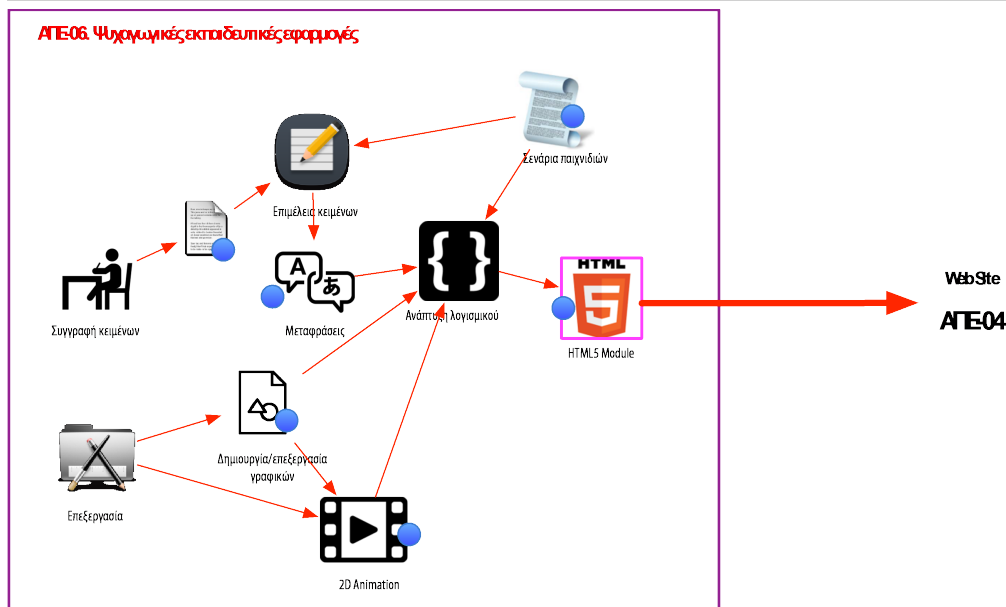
ΑΠΕ-06. Ψυχαγωγικές εκπαιδευτικές εφαρμογές

Σενάρια παιχνιδιών

Επιμέλεια κειμένων

Συγγραφή κειμένων

Μεταφράσεις

Ανάπτυξη λογισμικού

HTML

5

HTML5 Module

Web Site

ΑΠΕ-04

Δημιουργία/επεξεργασία γραφικών

Επεξεργασία

2D Animation